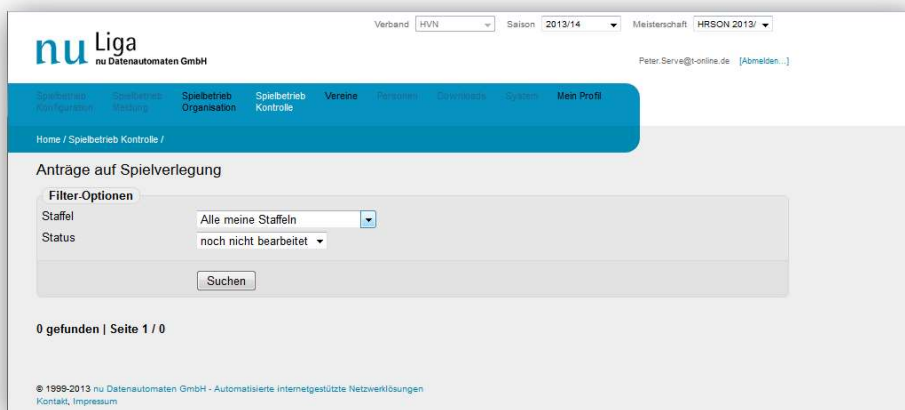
nu Liga
nu Datenautomaten GmbH

Verband HVN Saison 2013/14 Meisterschaft HRSON 2013/

Peter.Serve@t-online.de [Abmelden...]

Spielbetrieb Konfiguration Spielbetrieb Steuerung Spielbetrieb Organisation Spielbetrieb Kontrolle Vereine Personen Downloads System Mein Profil

Home / Spielbetrieb Kontrolle /

Anträge auf Spielverlegung

Filter-Optionen

Staffel Alle meine Staffeln
Status noch nicht bearbeitet

Suchen

0 gefunden | Seite 1 / 0

© 1999-2013 nu Datenautomaten GmbH - Automatisierte internetgestützte Netzwerklösungen
Kontakt, Impressum